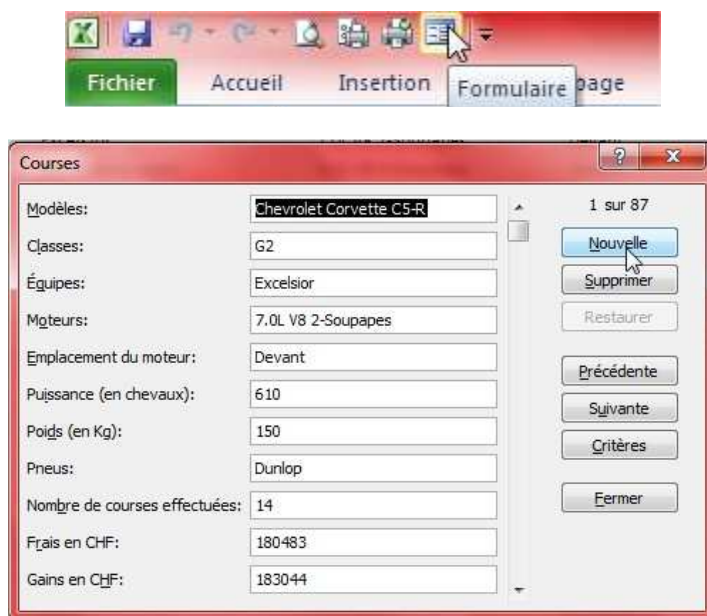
Fichier Accueil Insertion Formulaire page

Courses

Modèles: Chevrolet Corvette C5-R
Classes: G2
Équipes: Excelsior
Moteurs: 7.0L V8 2-Soupapes
Emplacement du moteur: Devant
Puissance (en chevaux): 610
Poids (en Kg): 150
Pneus: Dunlop
Nombre de courses effectuées: 14
Frais en CHF: 180483
Gains en CHF: 183044

1 sur 87
Nouvelle
Supprimer
Restaurer
Précédente
Suivante
Critères
Fermer